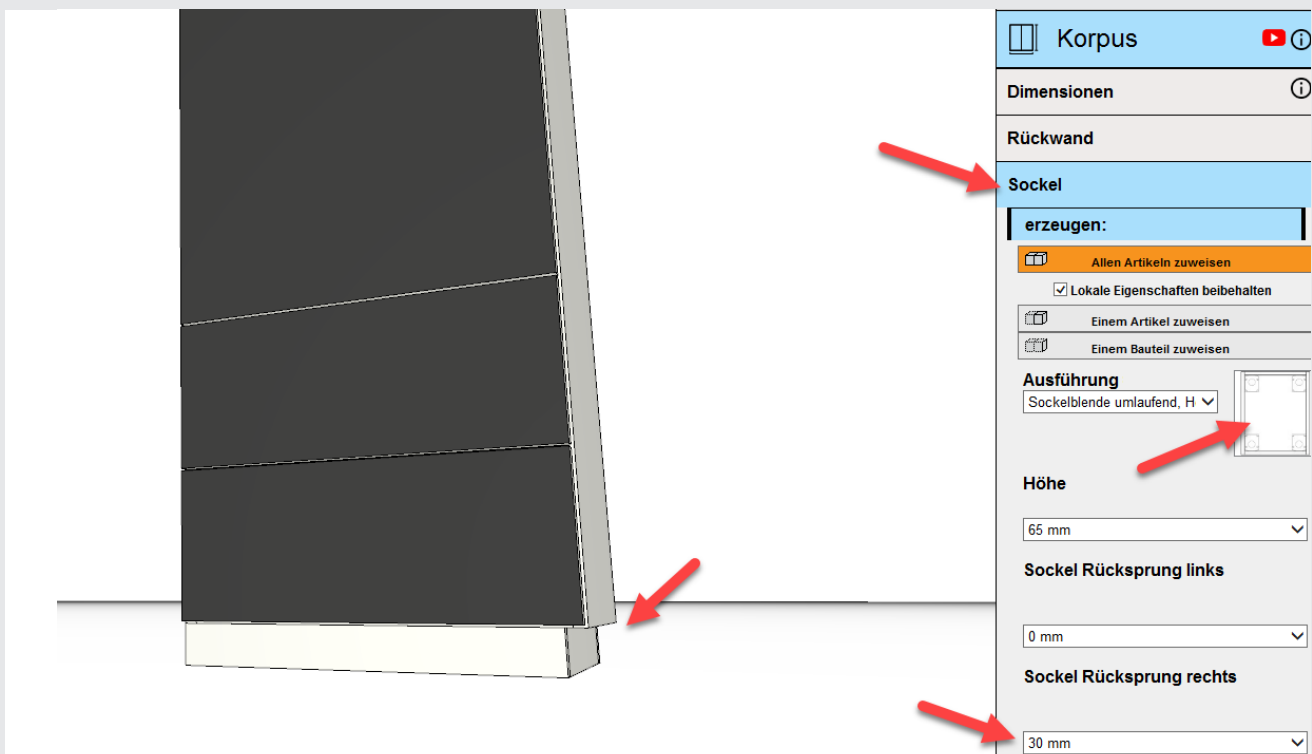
Korpus

Dimensionen

Rückwand

Sockel

erzeugen:

Allen Artikeln zuweisen

☑ Lokale Eigenschaften beibehalten

Einem Artikel zuweisen

Einem Bauteil zuweisen

Ausführung

Sockelblende umlaufend, H

Höhe

65 mm

Sockel Rücksprung links

0 mm

Sockel Rücksprung rechts

30 mm